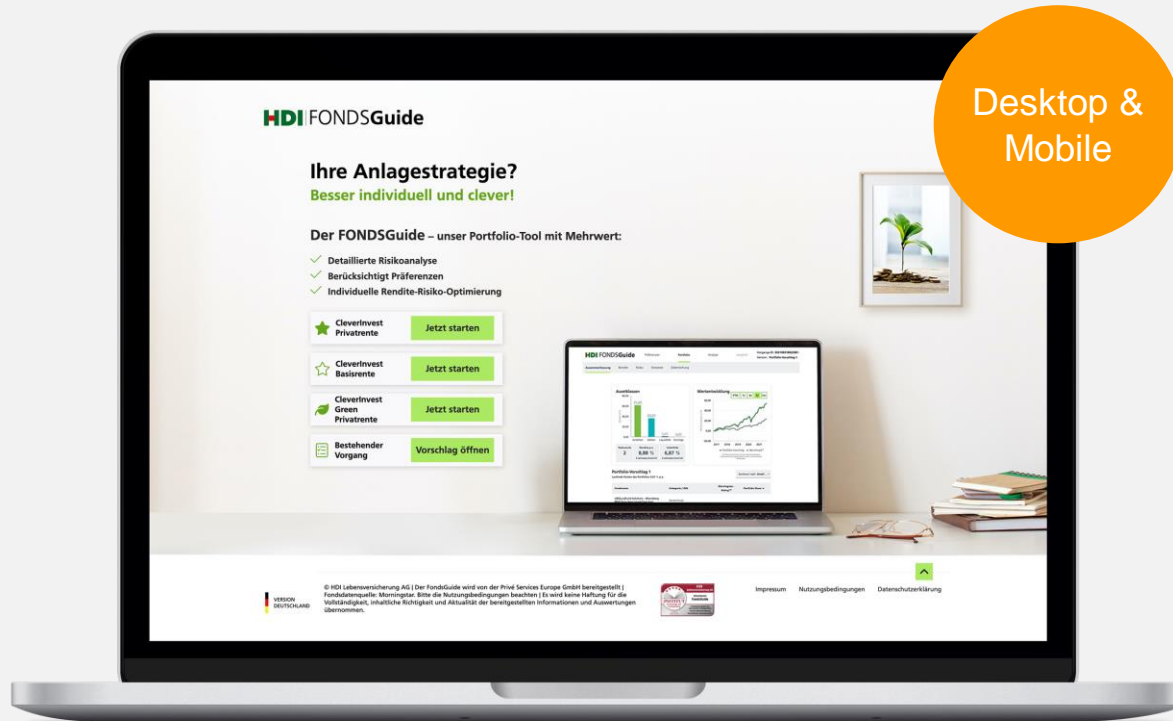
Desktop & Mobile

HDI FONDSGuide

Ihre Anlagestrategie?
Besser individuell und clever!

Der FONDSGuide – unser Portfolio-Tool mit Mehrwert:

Detaillierte Risikoanalyse
Berücksichtigt Präferenzen
Individuelle Rendite-Risiko-Optimierung

CleverInvest Privatrente | Jetzt starten
CleverInvest Basisrente | Jetzt starten
CleverInvest Green Privatrente | Jetzt starten
Bestehender Vorgang | Vorschlag öffnen

HDI FONDSGuide

Anlageklassen
Wertentwicklung

Portfolio-Vorschlag 1

VERSION DEUTSCHLAND

© HDI Lebensversicherung AG | Der FondsGuide wird von der Privé Services Europe GmbH bereitgestellt | Fondsdatenquelle: Morningstar. Bitte die Nutzungsbedingungen beachten | Es wird keine Haftung für die Vollständigkeit, inhaltliche Richtigkeit und Aktualität der bereitgestellten Informationen und Auswertungen übernommen.

Impressum   Nutzungsbedingungen   Datenschutzerklärung